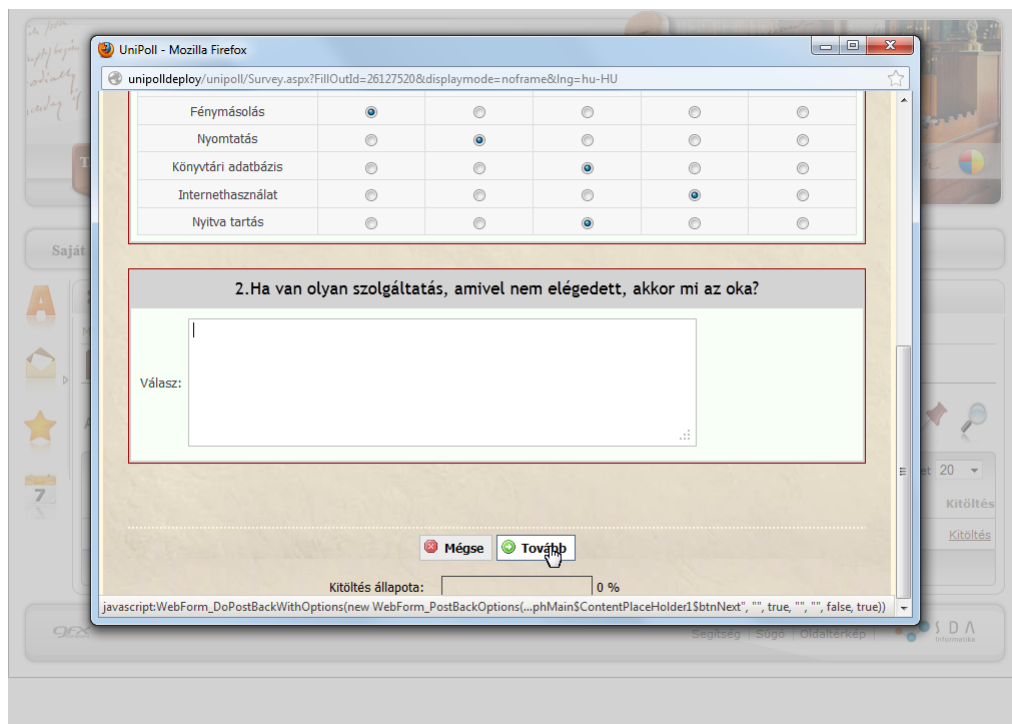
UniPoll - Mozilla Firefox

unipolldeploy/unipoll/Survey.aspx?FillOutId=26127520&displaymode=noframe&lng=hu-HU

| | | | | | |
|---|---|---|---|---|---|
| Fénymásolás | ◉ | ○ | ○ | ○ | ○ |
| Nyomtatás | ○ | ◉ | ○ | ○ | ○ |
| Könyvtári adatbázis | ○ | ○ | ◉ | ○ | ○ |
| Internethasználat | ○ | ○ | ○ | ◉ | ○ |
| Nyitva tartás | ○ | ○ | ◉ | ○ | ○ |

2.Ha van olyan szolgáltatás, amivel nem elégedett, akkor mi az oka?

Válasz:

Mégse Tovább

Kitöltés állapota: 0 %

javascript:WebForm_DoPostBackWithOptions(new WebForm_PostBackOptions(...phMain$ContentPlaceHolder1$btnNext", "", true, "", "", false, true))

Saját

20

Kitöltés

Kitöltés

Segítség | Súgó | Oldaltérkép

S D A
Informatika